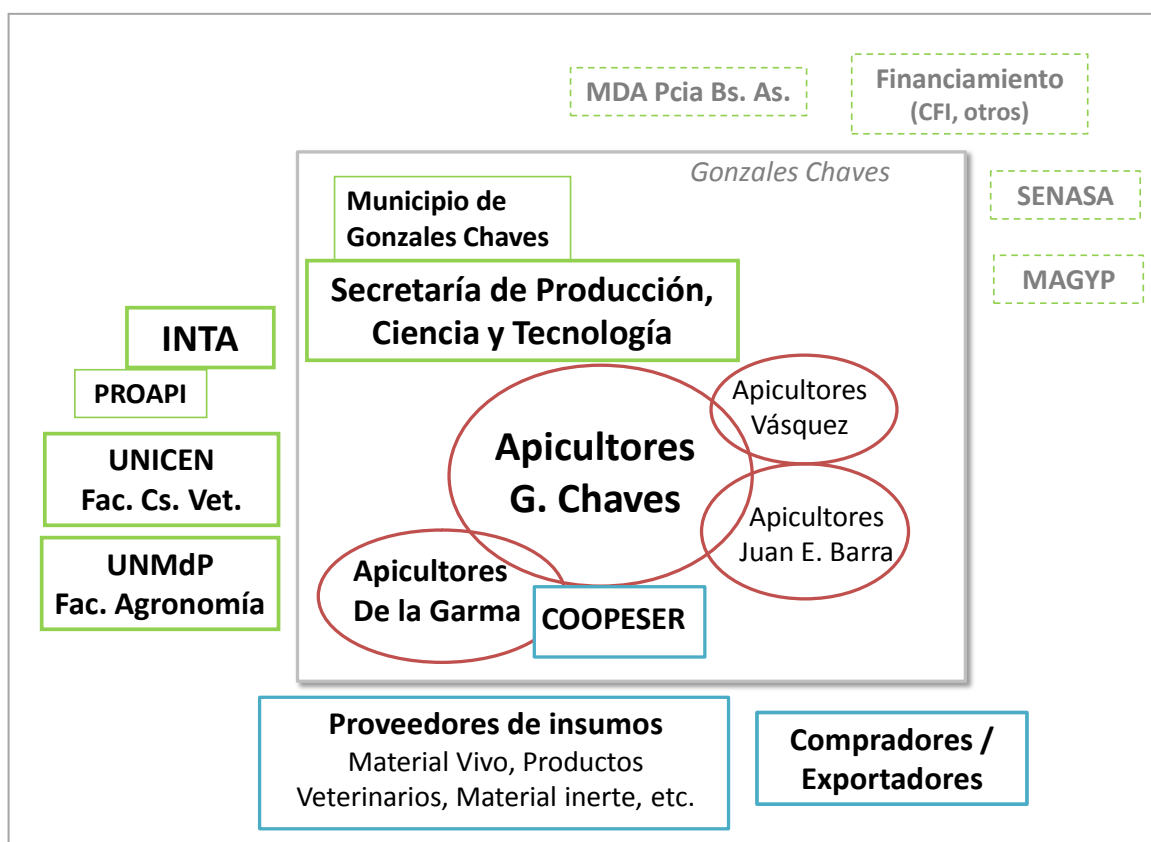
MDA Pcia Bs. As.

Financiamiento
(CFI, otros)

Gonzales Chaves

Municipio de Gonzales Chaves

Secretaría de Producción, Ciencia y Tecnología

SENASA

MAGYP

INTA

PROAPI

UNICEN
Fac. Cs. Vet.

UNMdP
Fac. Agronomía

Apicultores Vásquez

Apicultores G. Chaves

Apicultores Juan E. Barra

Apicultores De la Garma

COOPESER

Proveedores de insumos
Material Vivo, Productos Veterinarios, Material inerte, etc.

Compradores / Exportadores